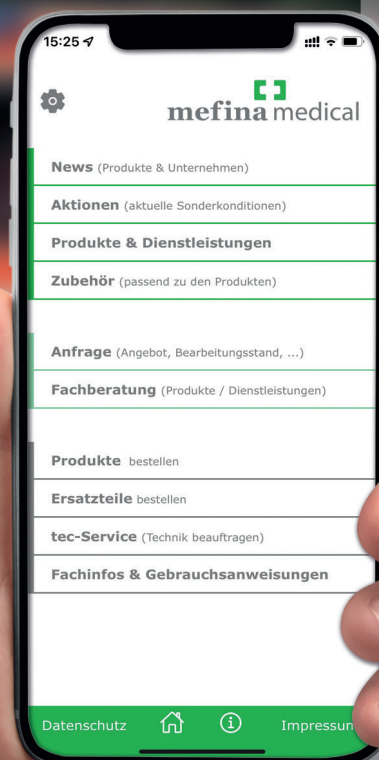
15:25

mefina medical

News (Produkte & Unternehmen)

Aktionen (aktuelle Sonderkonditionen)

Produkte & Dienstleistungen

Zubehör (passend zu den Produkten)

Anfrage (Angebot, Bearbeitungsstand, ...)

Fachberatung (Produkte / Dienstleistungen)

Produkte bestellen

Ersatzteile bestellen

tec-Service (Technik beauftragen)

Fachinfos & Gebrauchsanweisungen

Datenschutz

Impressun